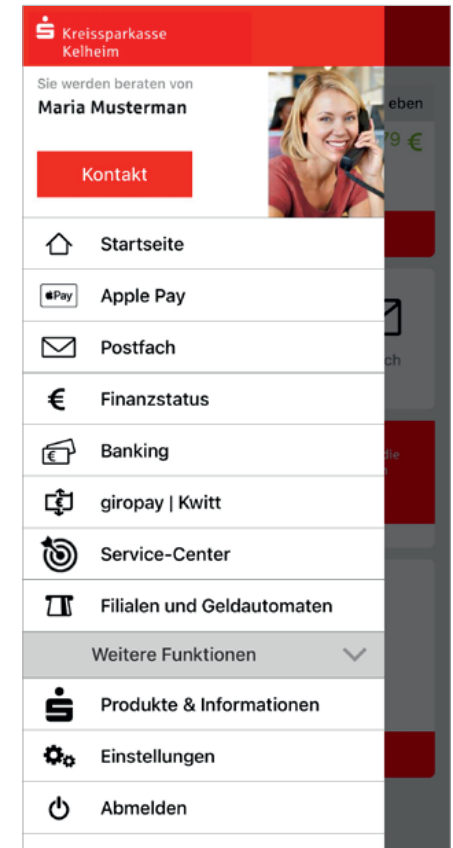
Kreissparkasse Kelheim

Sie werden beraten von
Maria Musterman

Kontakt

eben
9 €

ch

die

Startseite
Apple Pay
Postfach
Finanzstatus
Banking
giropay | Kwitt
Service-Center
Filialen und Geldautomaten
Weitere Funktionen
Produkte & Informationen
Einstellungen
Abmelden